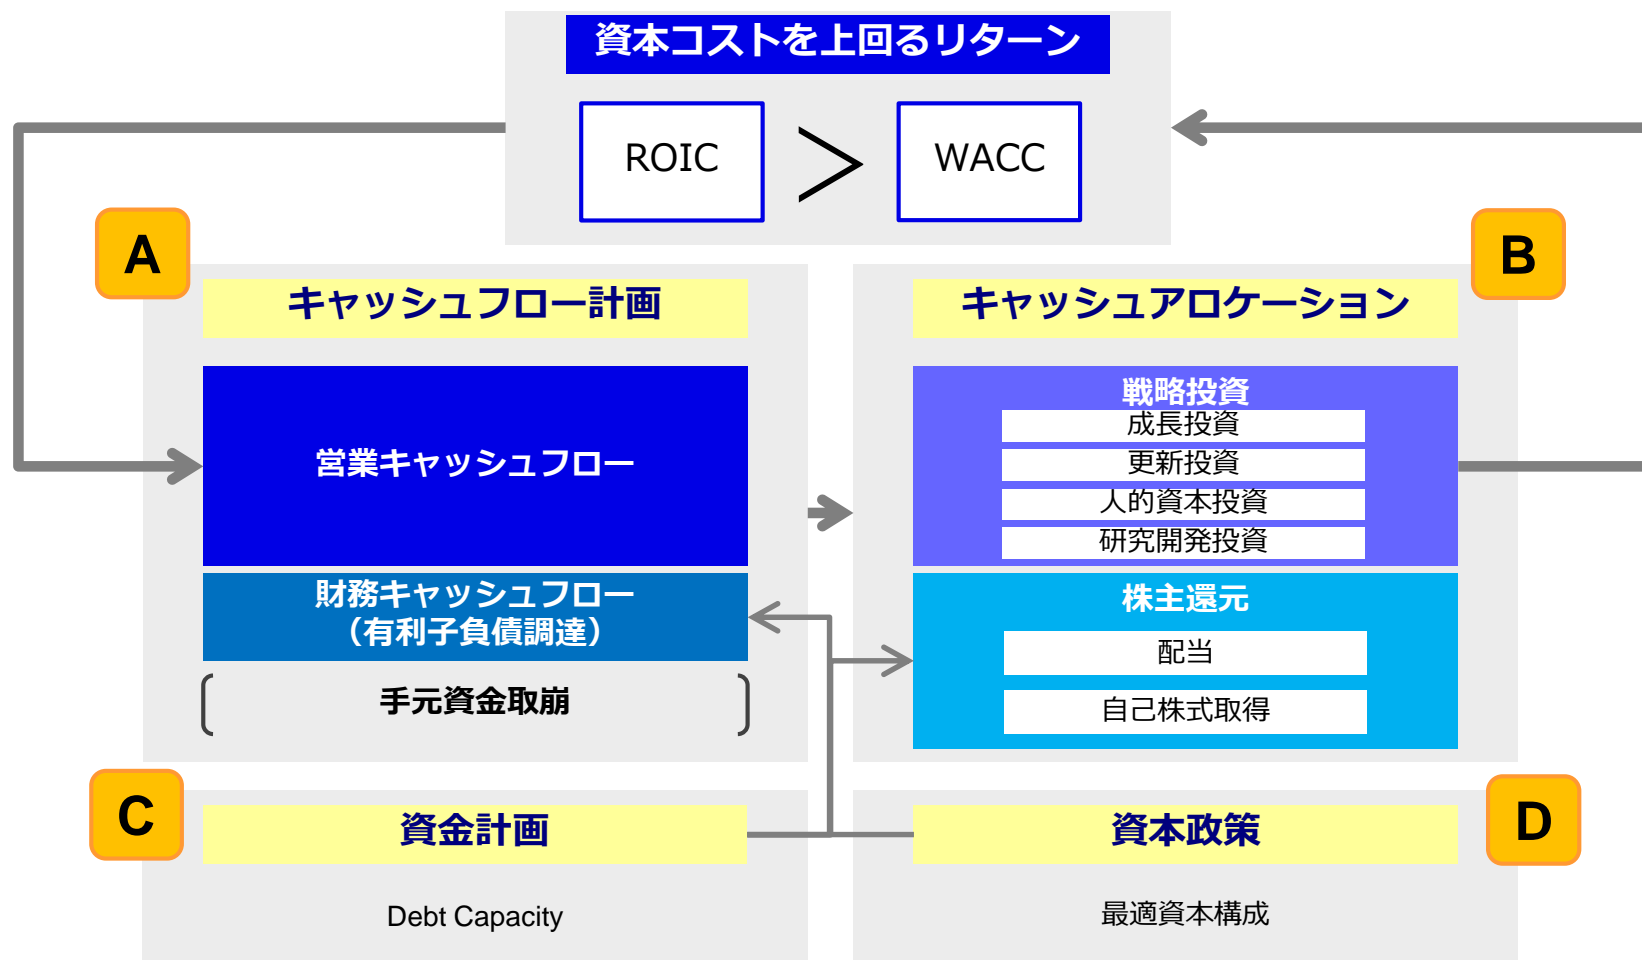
資本コストを上回るリターン

ROIC > WACC

A

キャッシュフロー計画

営業キャッシュフロー

財務キャッシュフロー（有利子負債調達）

手元資金取崩

B

キャッシュアロケーション

戦略投資

成長投資

更新投資

人的資本投資

研究開発投資

株主還元

配当

自己株式取得

C

資金計画

Debt Capacity

D

資本政策

最適資本構成